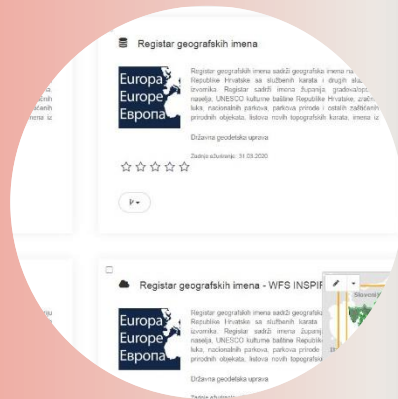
Registar geografskih imena

Europa
Europe
Европа

Registar geografskih imena sadrži geografska imena na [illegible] Republike Hrvatske sa službenih karata i drugih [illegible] izvornika. Registar sadrži imena županija, gradova/op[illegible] naselja, UNESCO kulturne baštine Republike Hrvatske, zračn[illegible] luka, nacionalnih parkova, parkova prirode i ostalih zaštićen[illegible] prirodnih objekata, listova novih topografskih karata, imena iz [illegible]

Državna geodetska uprava

Zadnje ažuriranje: 31.03.2020

Registar geografskih imena - WFS INSPIR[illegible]

Europa
Europe
Европа

Registar geografskih imena sadrži geografska imena na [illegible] Republike Hrvatske sa službenih karata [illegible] izvornika. Registar sadrži imena županij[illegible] naselja, UNESCO kulturne baštine Republ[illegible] luka, nacionalnih parkova, parkova prirod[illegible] prirodnih objekata, listova novih topograf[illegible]

Državna geodetska uprava

Slovenij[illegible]